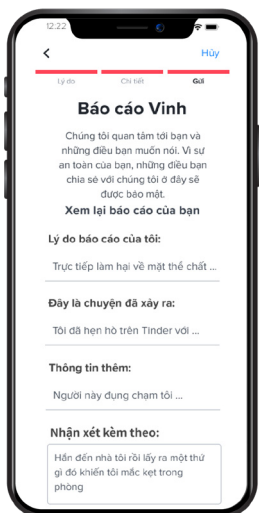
12:22

<

Hủy

Lý do

Chi tiết

Gửi

Báo cáo Vinh

Chúng tôi quan tâm tới bạn và những điều bạn muốn nói. Vì sự an toàn của bạn, những điều bạn chia sẻ với chúng tôi ở đây sẽ được bảo mật.

Xem lại báo cáo của bạn

Lý do báo cáo của tôi:

Trực tiếp làm hại về mặt thể chất ...

Đây là chuyện đã xảy ra:

Tôi đã hẹn hò trên Tinder với ...

Thông tin thêm:

Người này đụng chạm tôi ...

Nhận xét kèm theo:

Hắn đến nhà tôi rồi lấy ra một thứ gì đó khiến tôi mắc kẹt trong phòng